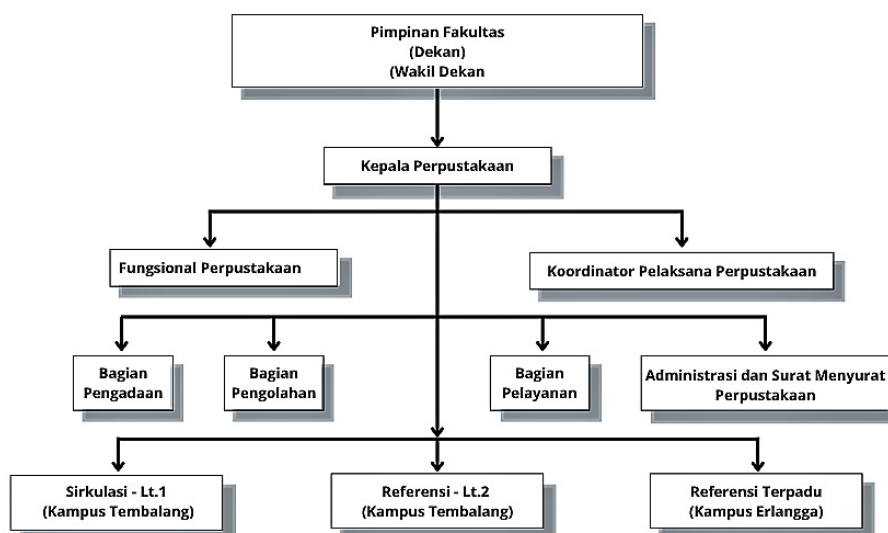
Pimpinan Fakultas
(Dekan)
(Wakil Dekan

Kepala Perpustakaan

Fungsional Perpustakaan

Koordinator Pelaksana Perpustakaan

Bagian Pengadaan

Bagian Pengolahan

Bagian Pelayanan

Administrasi dan Surat Menyurat Perpustakaan

Sirkulasi - Lt.1
(Kampus Tembalang)

Referensi - Lt.2
(Kampus Tembalang)

Referensi Terpadu
(Kampus Erlangga)